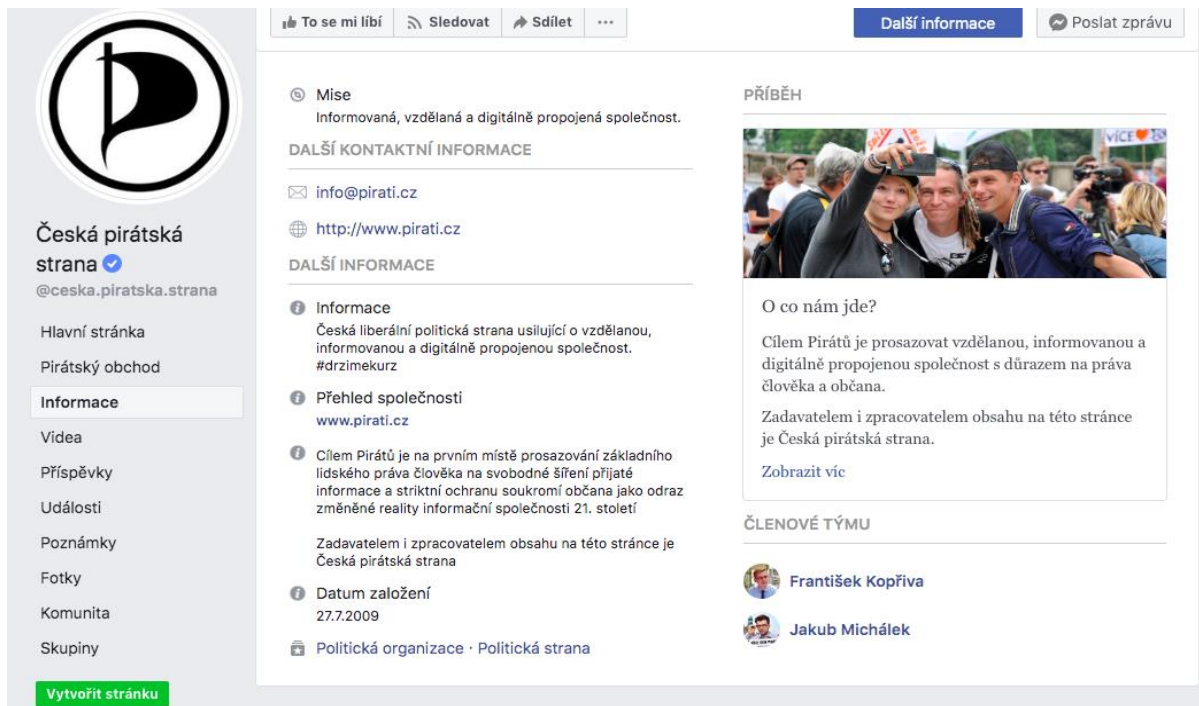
To se mi líbí
Sledovat
Sdílet
···
Další informace
Poslat zprávu

Česká pirátská strana
@ceska.piratska.strana

Hlavní stránka
Pirátský obchod
Informace
Videa
Příspěvky
Události
Poznámky
Fotky
Komunita
Skupiny
Vytvořit stránku

Mise
Informovaná, vzdělaná a digitálně propojená společnost.

DALŠÍ KONTAKTNÍ INFORMACE

info@pirati.cz

http://www.pirati.cz

DALŠÍ INFORMACE

Informace
Česká liberální politická strana usilující o vzdělanou, informovanou a digitálně propojenou společnost. #drzimekurz

Přehled společnosti
www.pirati.cz

Cílem Pirátů je na prvním místě prosazování základního lidského práva člověka na svobodné šíření přijaté informace a striktní ochranu soukromí občana jako odraz změněné reality informační společnosti 21. století

Zadavatelem i zpracovatelem obsahu na této stránce je Česká pirátská strana

Datum založení
27.7.2009

Politická organizace · Politická strana

PŘÍBĚH

VÍCE

O co nám jde?

Cílem Pirátů je prosazovat vzdělanou, informovanou a digitálně propojenou společnost s důrazem na práva člověka a občana.

Zadavatelem i zpracovatelem obsahu na této stránce je Česká pirátská strana.

Zobrazit víc

ČLENOVÉ TÝMU

František Kopřiva

Jakub Michálek